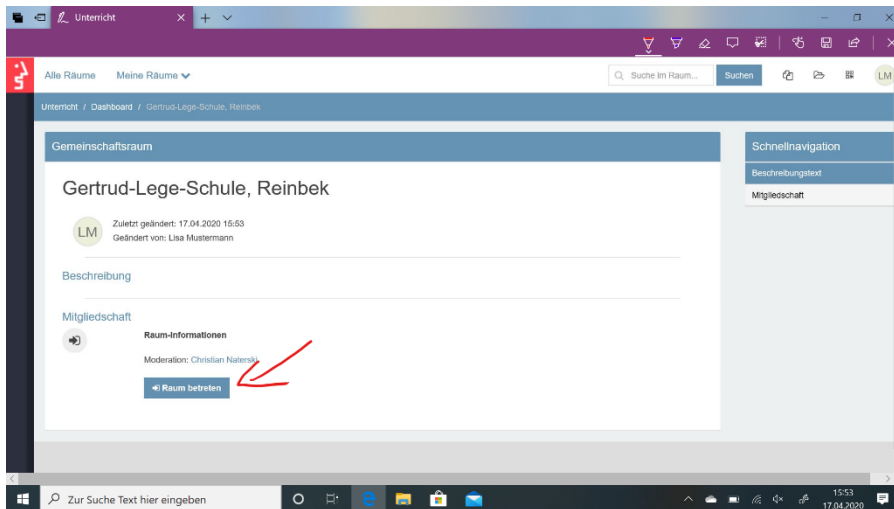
Unterricht

Alle Räume Meine Räume

Suche im Raum... Suchen

LM

Unterricht / Dashboard / Gertrud-Lege-Schule, Reinbek

Gemeinschaftsraum

Gertrud-Lege-Schule, Reinbek

LM Zuletzt geändert: 17.04.2020 15:53
Geändert von: Lisa Mustermann

Beschreibung

Mitgliedschaft

Raum-Informationen

Moderation: Christian Naterski

Raum betreten

Schnellnavigation

Beschreibungstext

Mitgliedschaft

Zur Suche Text hier eingeben

15:53
17.04.2020